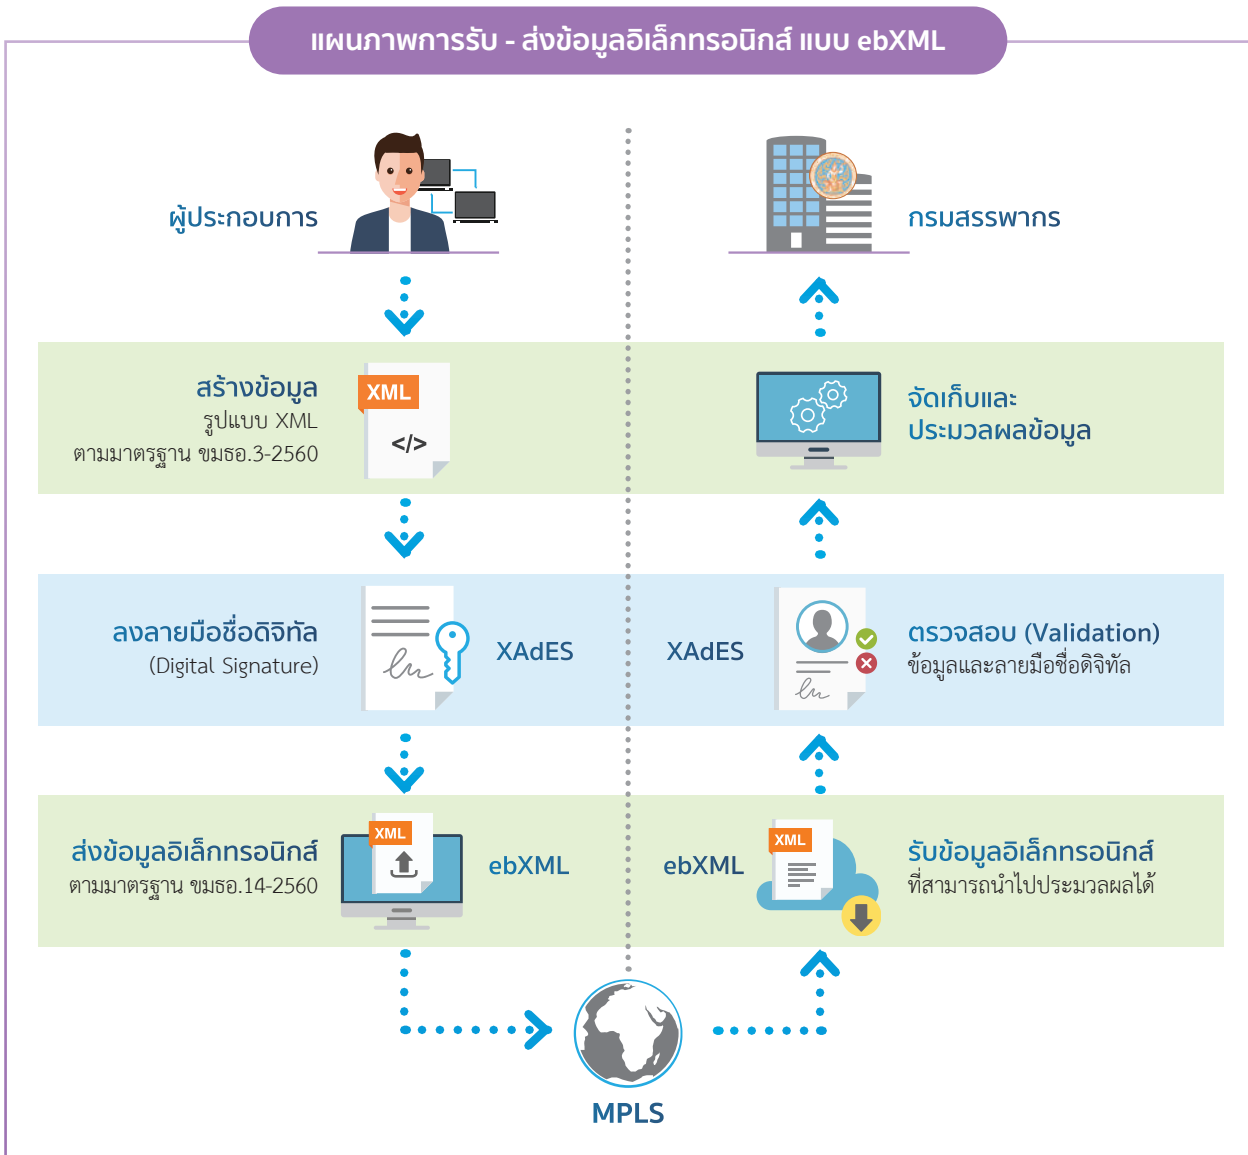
แผนภาพการรับ - ส่งข้อมูลอิเล็กทรอนิกส์ แบบ ebXML

ผู้ประกอบการ

กรมสรรพากร

สร้างข้อมูล
รูปแบบ XML
ตามมาตรฐาน ขมธอ.3-2560

XML
</>

จัดเก็บและ
ประมวลผลข้อมูล

ลงลายมือชื่อดิจิทัล
(Digital Signature)

XAdES

XAdES

ตรวจสอบ (Validation)
ข้อมูลและลายมือชื่อดิจิทัล

ส่งข้อมูลอิเล็กทรอนิกส์
ตามมาตรฐาน ขมธอ.14-2560

XML

ebXML

ebXML

XML

รับข้อมูลอิเล็กทรอนิกส์
ที่สามารถนำไปประมวลผลได้

MPLS